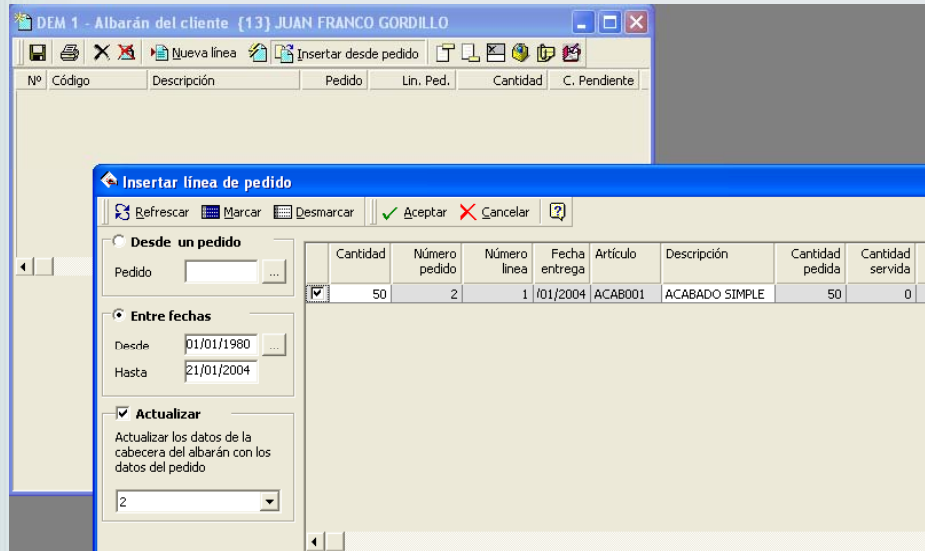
DEM 1 - Albarán del cliente {13} JUAN FRANCO GORDILLO

Nueva línea Insertar desde pedido

| Nº | Código | Descripción | Pedido | Lin. Ped. | Cantidad | C. Pendiente |
|---|---|---|---|---|---|---|

Insertar línea de pedido

Refrescar Marcar Desmarcar Aceptar Cancelar

Desde un pedido

Pedido ...

Entre fechas

Desde 01/01/1980 ...

Hasta 21/01/2004

Actualizar

Actualizar los datos de la cabecera del albarán con los datos del pedido

2

| | Cantidad | Número pedido | Número línea | Fecha entrega | Artículo | Descripción | Cantidad pedida | Cantidad servida |
|---|---|---|---|---|---|---|---|---|
| ☑ | 50 | 2 | 1 | /01/2004 | ACAB001 | ACABADO SIMPLE | 50 | 0 |